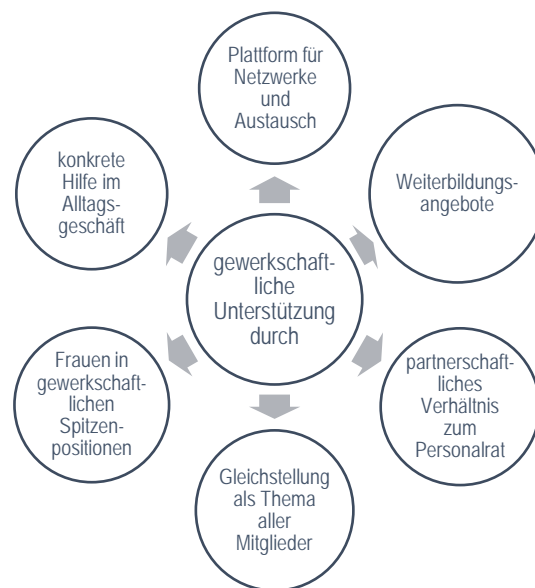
gewerkschaftliche Unterstützung durch

Plattform für Netzwerke und Austausch

Weiterbildungsangebote

partnerschaftliches Verhältnis zum Personalrat

Gleichstellung als Thema aller Mitglieder

Frauen in gewerkschaftlichen Spitzenpositionen

konkrete Hilfe im Alltagsgeschäft